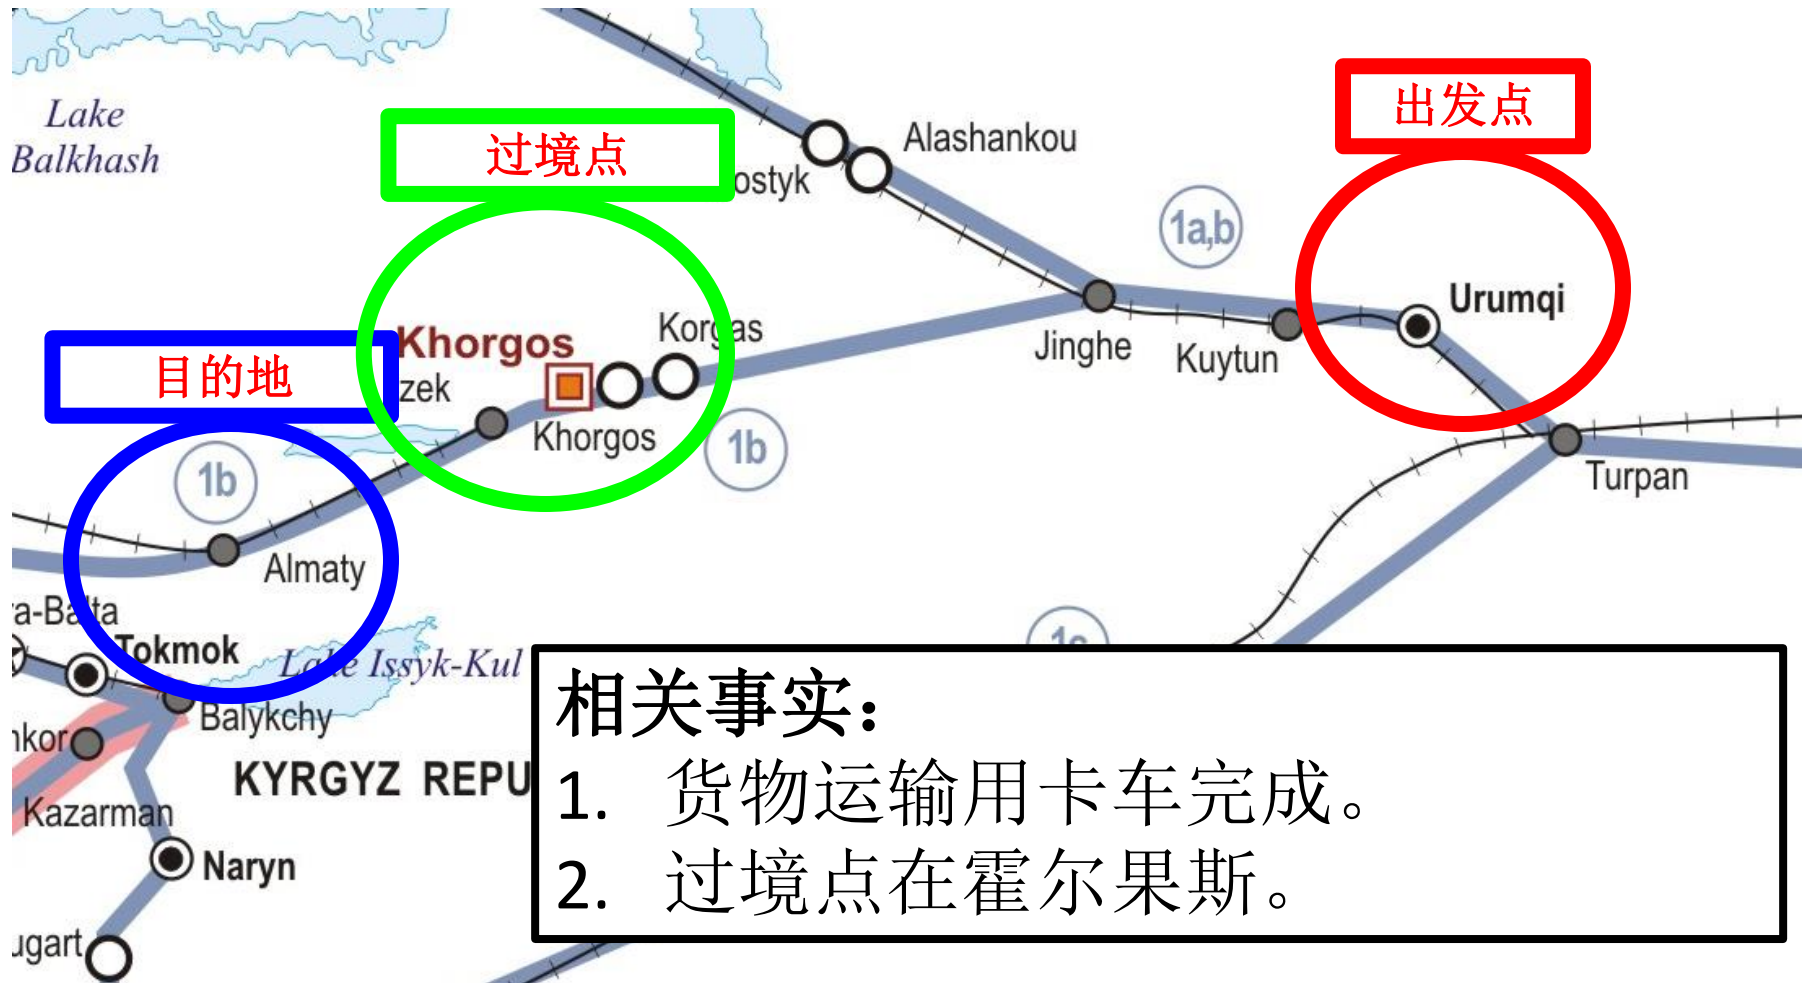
Lake Balkhash

过境点

ostyk

Alashankou

出发点

1a,b

Urumqi

Jinghe

Kuytun

Khorgos

zek

Korgas

目的地

Khorgos

1b

1b

Turpan

Almaty

a-Balta

Tokmok

Lake Issyk-Kul

1c

Balykchy

kor

KYRGYZ REPU

Kazarman

Naryn

ugart

相关事实：
1. 货物运输用卡车完成。
2. 过境点在霍尔果斯。